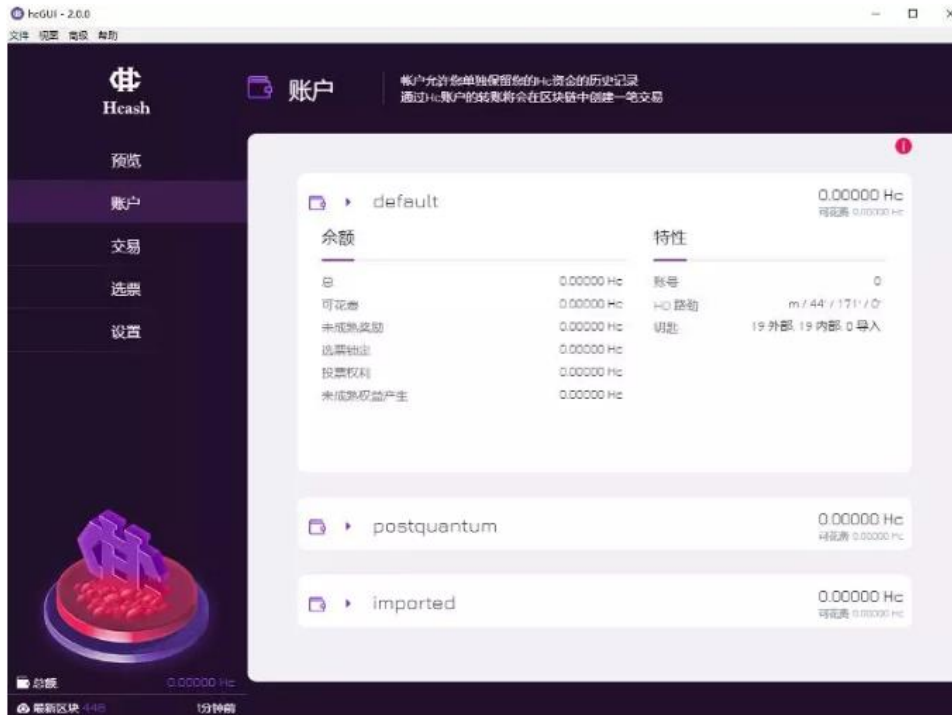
hcGUI - 2.0.0

文件 视图 高级 帮助

Hcash

预览

账户

交易

选票

设置

账户

帐户允许您单独保留您的Hc资金的历史记录
通过Hc账户的转账将会在区块链中创建一笔交易

default

0.00000 Hc
可花费 0.00000 Hc

余额

总 0.00000 Hc
可花费 0.00000 Hc
未成熟奖励 0.00000 Hc
选票锁定 0.00000 Hc
投票权利 0.00000 Hc
未成熟权益产生 0.00000 Hc

特性

账号 0
HD 路径 m / 44' / 171' / 0'
钥匙 19 外部, 19 内部, 0 导入

postquantum

0.00000 Hc
可花费 0.00000 Hc

imported

0.00000 Hc
可花费 0.00000 Hc

总额 0.00000 Hc

最新区块 446 1分钟前